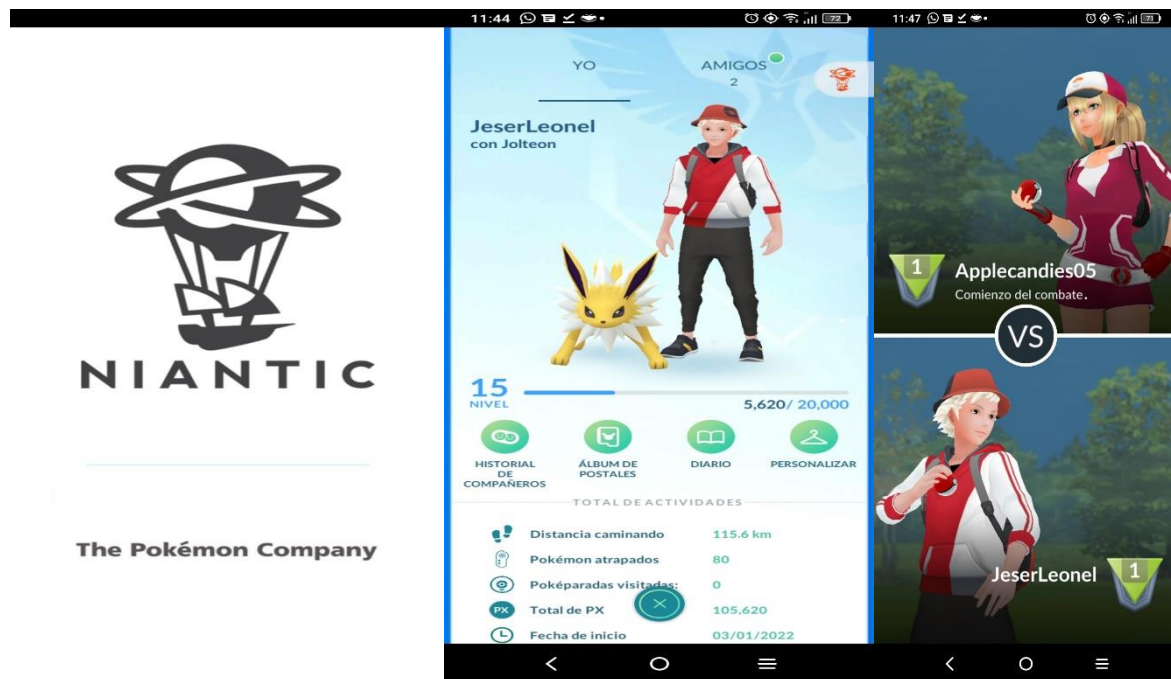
NIANTIC

The Pokémon Company

11:44

YO

AMIGOS
2

JeserLeonel
con Jolteon

15
NIVEL

5,620/ 20,000

HISTORIAL DE COMPAÑEROS

ÁLBUM DE POSTALES

DIARIO

PERSONALIZAR

TOTAL DE ACTIVIDADES

Distancia caminando 115.6 km

Pokémon atrapados 80

Poképaradas visitadas: 0

PX Total de PX 105,620

Fecha de inicio 03/01/2022

11:47

1

Applecandies05

Comienzo del combate.

VS

JeserLeonel

1